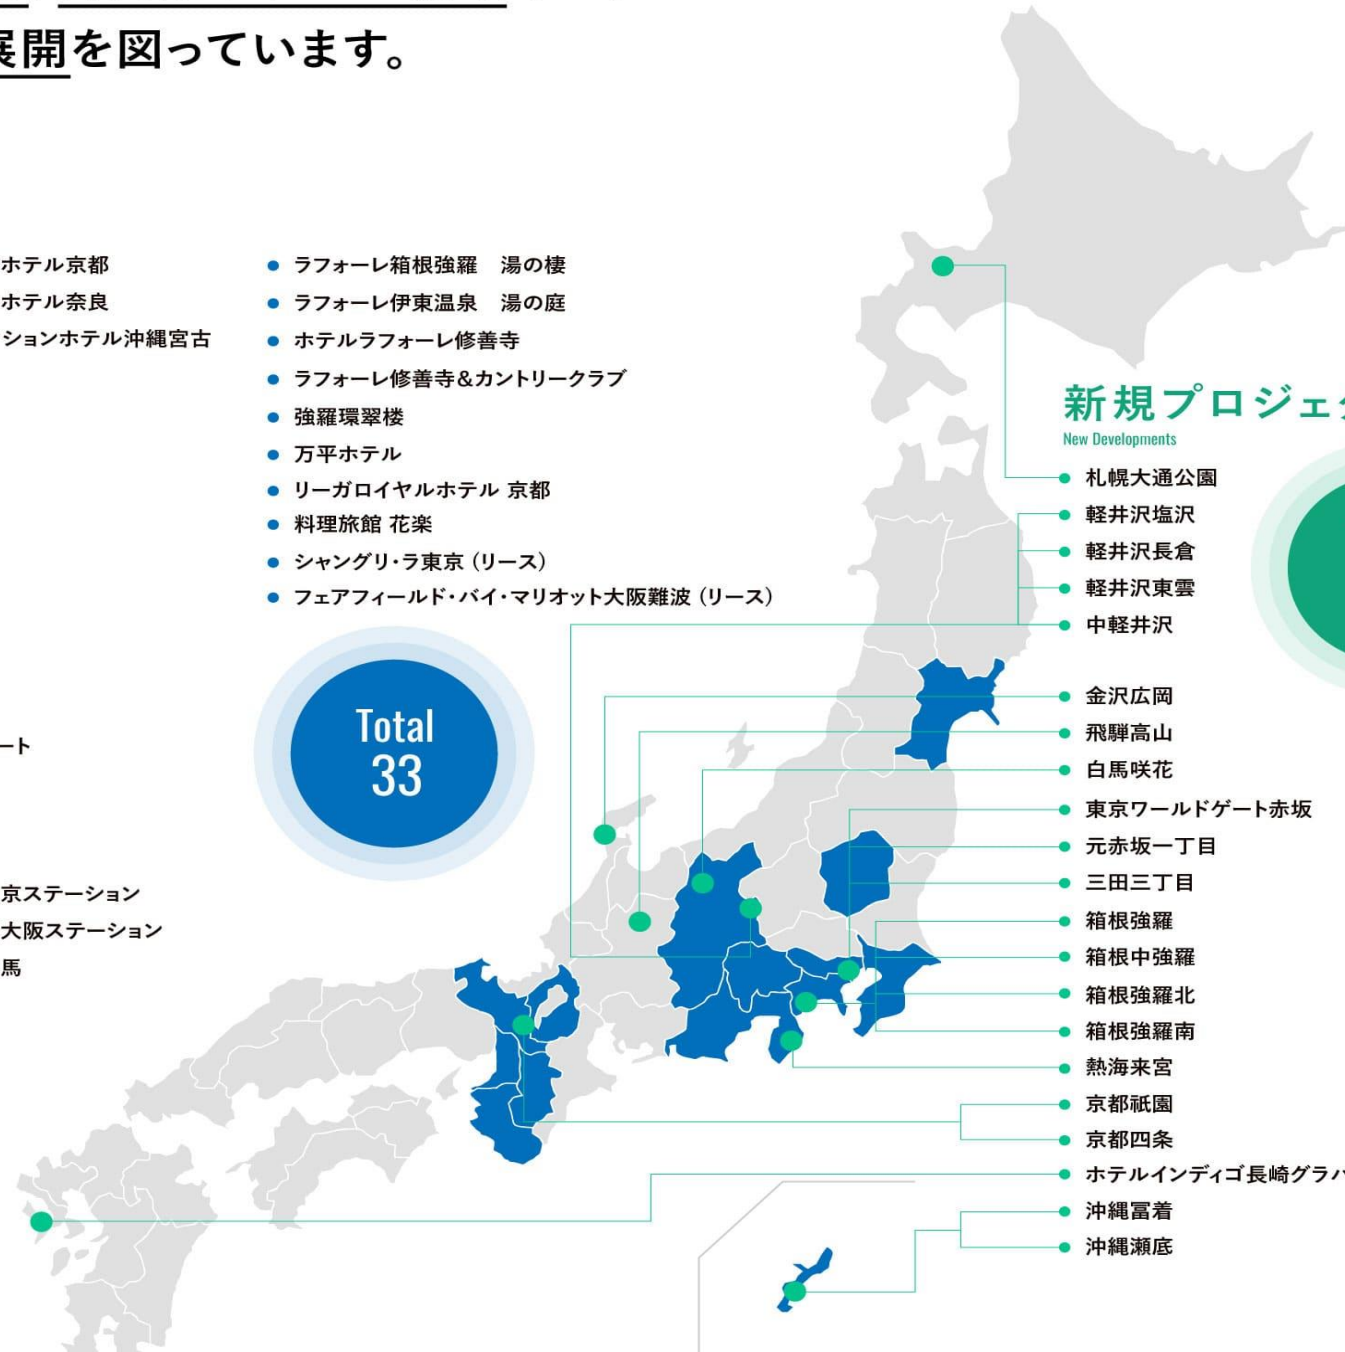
展開を図っています。

ホテル京都
ホテル奈良
ションホテル沖縄宮古

ート

京ステーション
大阪ステーション
馬

ラフォーレ箱根強羅　湯の棲
ラフォーレ伊東温泉　湯の庭
ホテルラフォーレ修善寺
ラフォーレ修善寺&カントリークラブ
強羅環翠楼
万平ホテル
リーガロイヤルホテル 京都
料理旅館 花楽
シャングリ・ラ東京（リース）
フェアフィールド・バイ・マリオット大阪難波（リース）

Total
33

新規プロジェ
New Developments

札幌大通公園
軽井沢塩沢
軽井沢長倉
軽井沢東雲
中軽井沢
金沢広岡
飛騨高山
白馬咲花
東京ワールドゲート赤坂
元赤坂一丁目
三田三丁目
箱根強羅
箱根中強羅
箱根強羅北
箱根強羅南
熱海来宮
京都祇園
京都四条
ホテルインディゴ長崎グラバ
沖縄冨着
沖縄瀬底